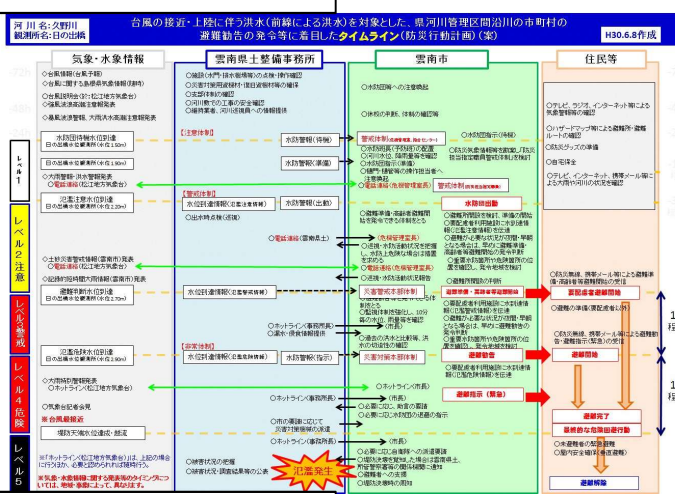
河川名：久野川
観測所名：日の出橋

台風の接近・上陸に伴う洪水（前線による洪水）を対象とした、県河川管理区間沿川の市町村の避難勧告の発令等に着目したタイムライン（防災行動計画）（案）

H30.6.8作成

気象・水象情報

雲南県土整備事務所

雲南市

住民等

○台風情報（台風予報）
○台風に関する気象庁の気象情報（随時）
○台風説明会（松江地方気象台）
○強風注意報及び大雨注意報
○暴風波浪警報、大雨洪水注意報

○施設（水門・排水機場等）の点検・操作確認
○災害対策用資機材・復旧資機材の確保
○支部体制の確認
○河川敷での工事の安全確認
○緊急巡視、河川状況及び水位観測等

【注意体制】
水防団待機水位到達
日の出橋水位観測所（水位 1.50m）

○水防団員への注意喚起
○水防資機材等の準備・点検

水防警報（待機）

警戒体制
水防団待機（待機）

○テレビ、ラジオ、インターネット等による気象警報等の確認
○ハザードマップ等による避難所・避難ルートの確認
○防災グッズの準備
○自宅保全
○テレビ、インターネット、携帯メール等による河川水位の状況を確認

レベル1

○大雨警報・洪水警報発表
○電話連絡（松江地方気象台）

水防警報（準備）

【警戒体制】
氾濫注意水位到達
日の出橋水位観測所（水位 2.20m）

水位到達情報（氾濫注意情報）
○出水時点検（巡視）

水防警報（出動）

水防団出動

○避難準備・高齢者等避難開始の発令
○電話連絡（雲南市長）

レベル2 注意

○土砂災害警戒情報（雲南市）発表
○電話連絡（松江地方気象台）
○記録的短時間大雨情報（雲南市）発表

避難判断水位到達
日の出橋水位観測所（水位 2.70m）

水位到達情報（氾濫警戒情報）

避難準備・高齢者等避難開始

災害警戒本部体制

○防災無線、携帯メール等による避難準備・高齢者等避難開始情報の発信

要配慮者避難開始

○避難の準備（要配慮者以外）

レベル3 警戒

氾濫危険水位到達
日の出橋水位観測所（水位 3.20m）

【非常体制】
水位到達情報（氾濫危険情報）

水防警報（指示）

○ホットライン（事務所長）
○連絡・調整等体制

避難勧告

災害対策本部体制

○防災無線、携帯メール等による避難勧告・避難指示（緊急）の発信

避難開始

レベル4 危険

○大雨特別警報発表
○ホットライン（松江地方気象台）

○ホットライン（市長）

避難指示（緊急）

○気象台記者会見

○特別警報

堤防天端水位到達・越流

○市の要請に応じて災害対策機材の派遣

○ホットライン（市長）

避難完了

最終的な命を守る行動

○ホットライン（市長）

氾濫発生

○被害状況の把握
○被害状況・調査結果等の公表

○氾濫発生情報の発信
○被害状況の把握
○災害復旧

○水防警報（解除）
○避難者の安否確認

避難解除

レベル5

※「ホットライン（松江地方気象台）」は、上記の場合に行うほか、必要と認められれば随時行う。
※気象・水象情報に関する発表等のタイミングについては、地域・事象によって、異なります。